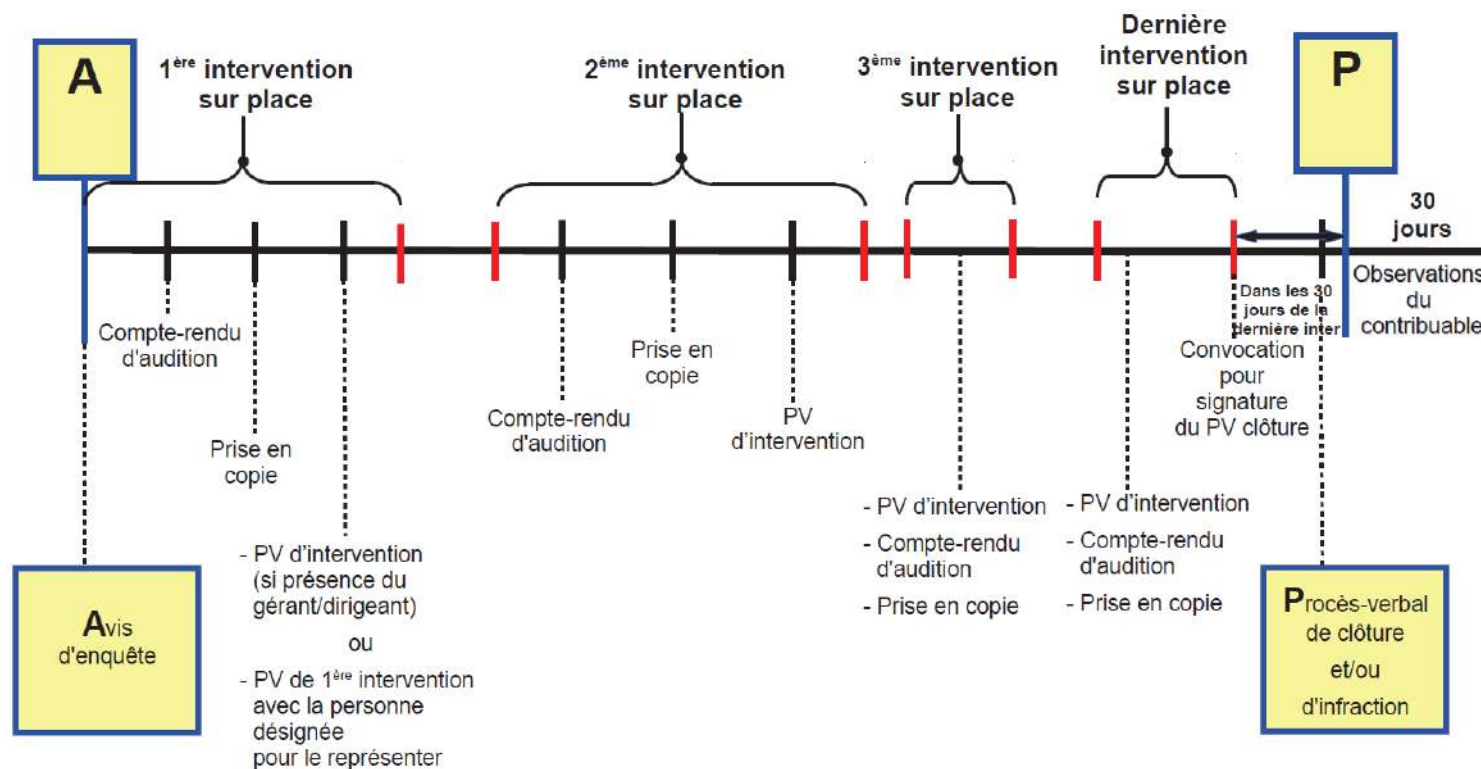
A

$1^{ère}$ intervention sur place

$2^{ème}$ intervention sur place

$3^{ème}$ intervention sur place

Dernière intervention sur place

P

30 jours

Observations du contribuable

Dans les 30 jours de la dernière inter

Compte-rendu d'audition

Prise en copie

- PV d'intervention (si présence du gérant/dirigeant)

ou

- PV de $1^{ère}$ intervention avec la personne désignée pour le représenter

Compte-rendu d'audition

Prise en copie

PV d'intervention

- PV d'intervention
- Compte-rendu d'audition
- Prise en copie

- PV d'intervention
- Compte-rendu d'audition
- Prise en copie

Convocation pour signature du PV clôture

Avis d'enquête

Procès-verbal de clôture et/ou d'infraction